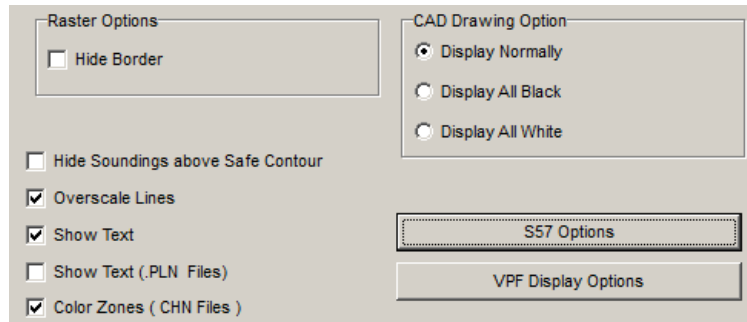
Raster Options

Hide Border

CAD Drawing Option

Display Normally

Display All Black

Display All White

Hide Soundings above Safe Contour

Overscale Lines

Show Text

Show Text (.PLN Files)

Color Zones ( CHN Files )

S57 Options

VPF Display Options